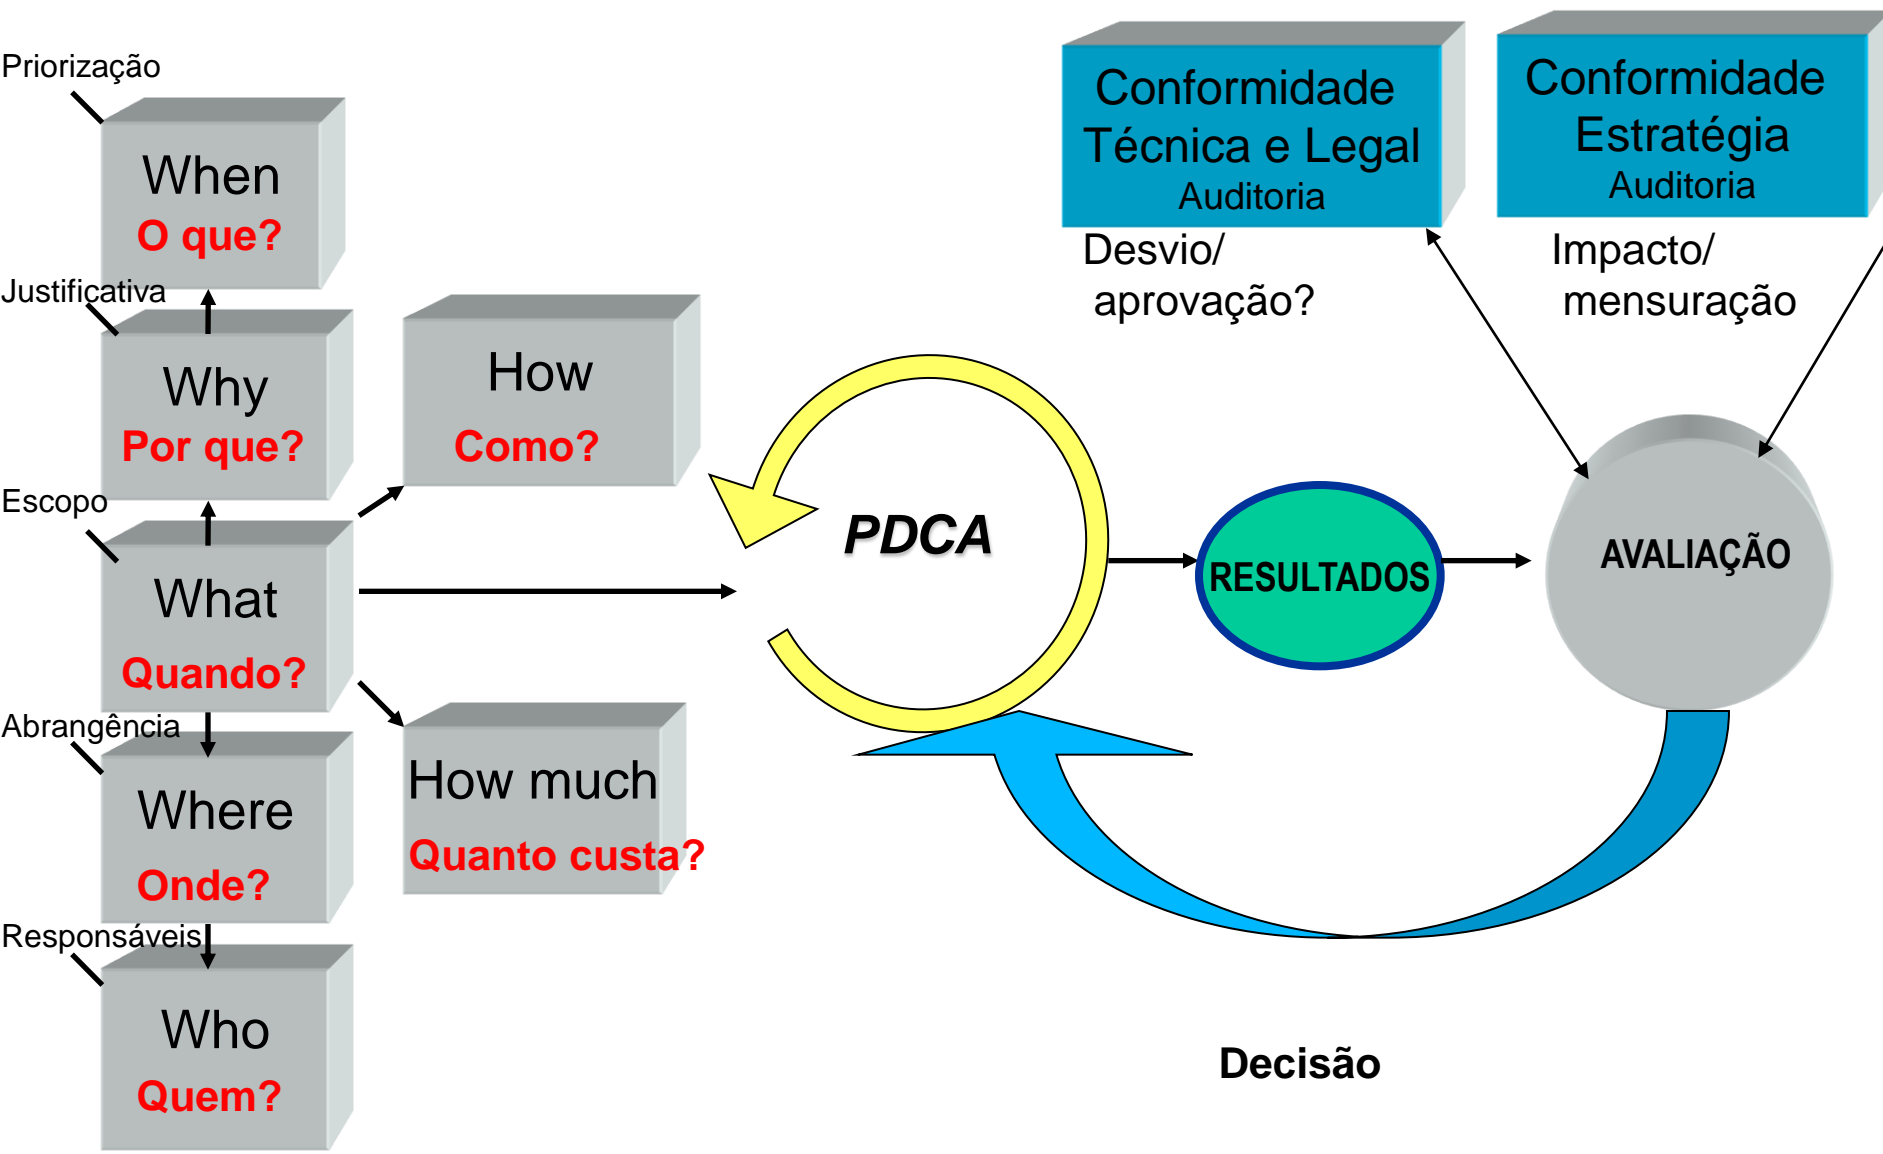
Priorização

When
O que?

Justificativa

Why
Por que?

Escopo

What
Quando?

Abrangência

Where
Onde?

Responsáveis

Who
Quem?

How
Como?

How much
Quanto custa?

PDCA

RESULTADOS

AVALIAÇÃO

Conformidade Técnica e Legal
Auditoria

Desvio/ aprovação?

Conformidade Estratégia
Auditoria

Impacto/ mensuração

Decisão